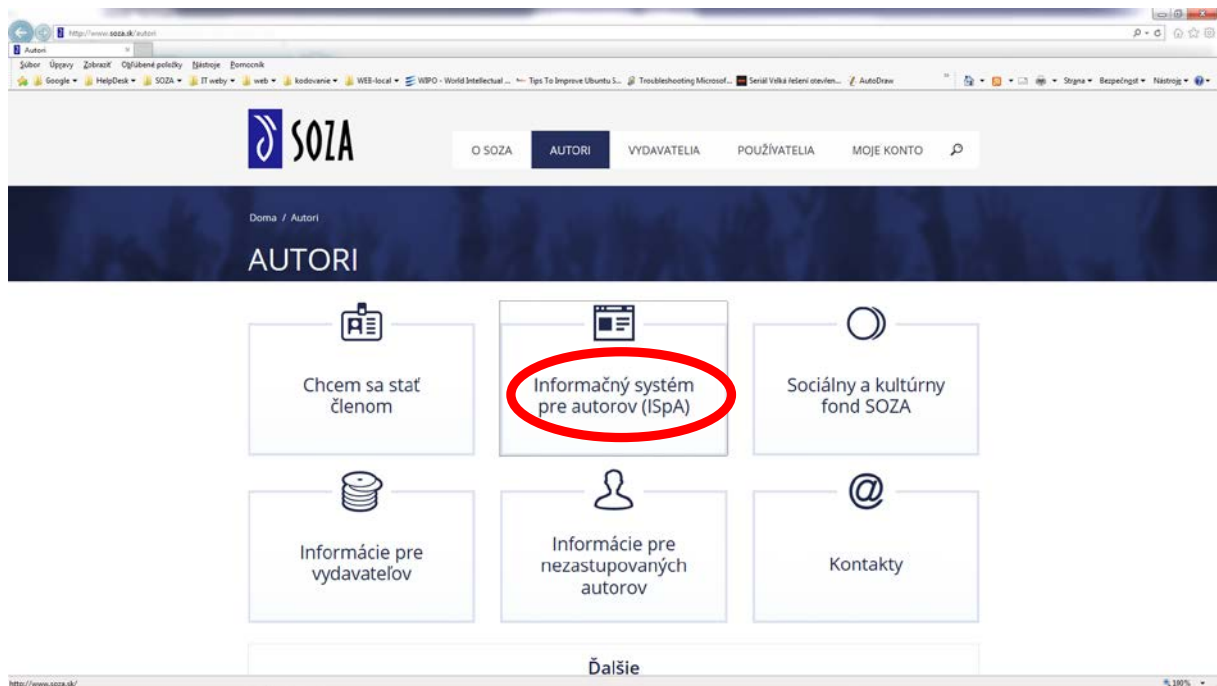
http://www.soza.sk/autori
Autori
Súbor Úpravy Zobraziť Obľúbené položky Nástroje Pomocník
Google HelpDesk SOZA IT weby web kodovanie WEB-local WIPO - World Intellectual ... Tips To Improve Ubuntu S... Troubleshooting Microsof... Seriál Velká řešení otevřen... AutoDraw
Strana Bezpečnosť Nástroje

SOZA
O SOZA AUTORI VYDAVATELIA POUŽÍVATELIA MOJE KONTO

Doma / Autori
AUTORI

Chcem sa stať členom

Informačný systém pre autorov (ISpA)

Sociálny a kultúrny fond SOZA

Informácie pre vydavateľov

Informácie pre nezastupovaných autorov

Kontakty

Ďalšie

http://www.soza.sk/
100%